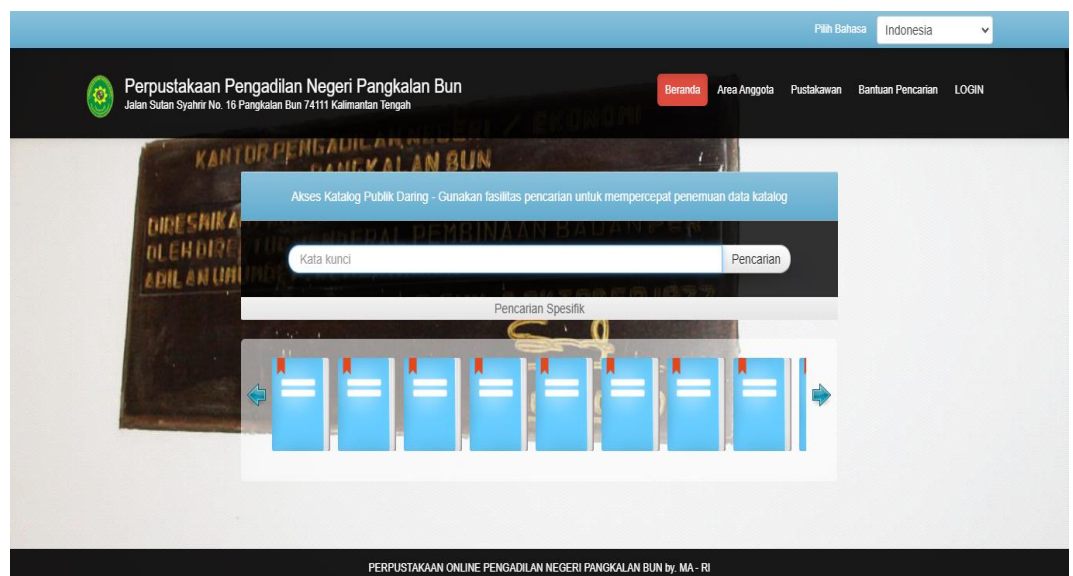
Pilih Bahasa Indonesia

Perpustakaan Pengadilan Negeri Pangkalan Bun
Jalan Sutan Syahrir No. 16 Pangkalan Bun 74111 Kalimantan Tengah

Beranda Area Anggota Pustakawan Bantuan Pencarian LOGIN

KANTOR PENGADILAN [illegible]
PANGKALAN BUN
DIRESMIKAN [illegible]
OLEH DIRE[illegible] JENDERAL PEMBINAAN BADAN PER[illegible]
ADILAN UMUM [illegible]

Akses Katalog Publik Daring - Gunakan fasilitas pencarian untuk mempercepat penemuan data katalog

Kata kunci
Pencarian

Pencarian Spesifik

PERPUSTAKAAN ONLINE PENGADILAN NEGERI PANGKALAN BUN by. MA - RI